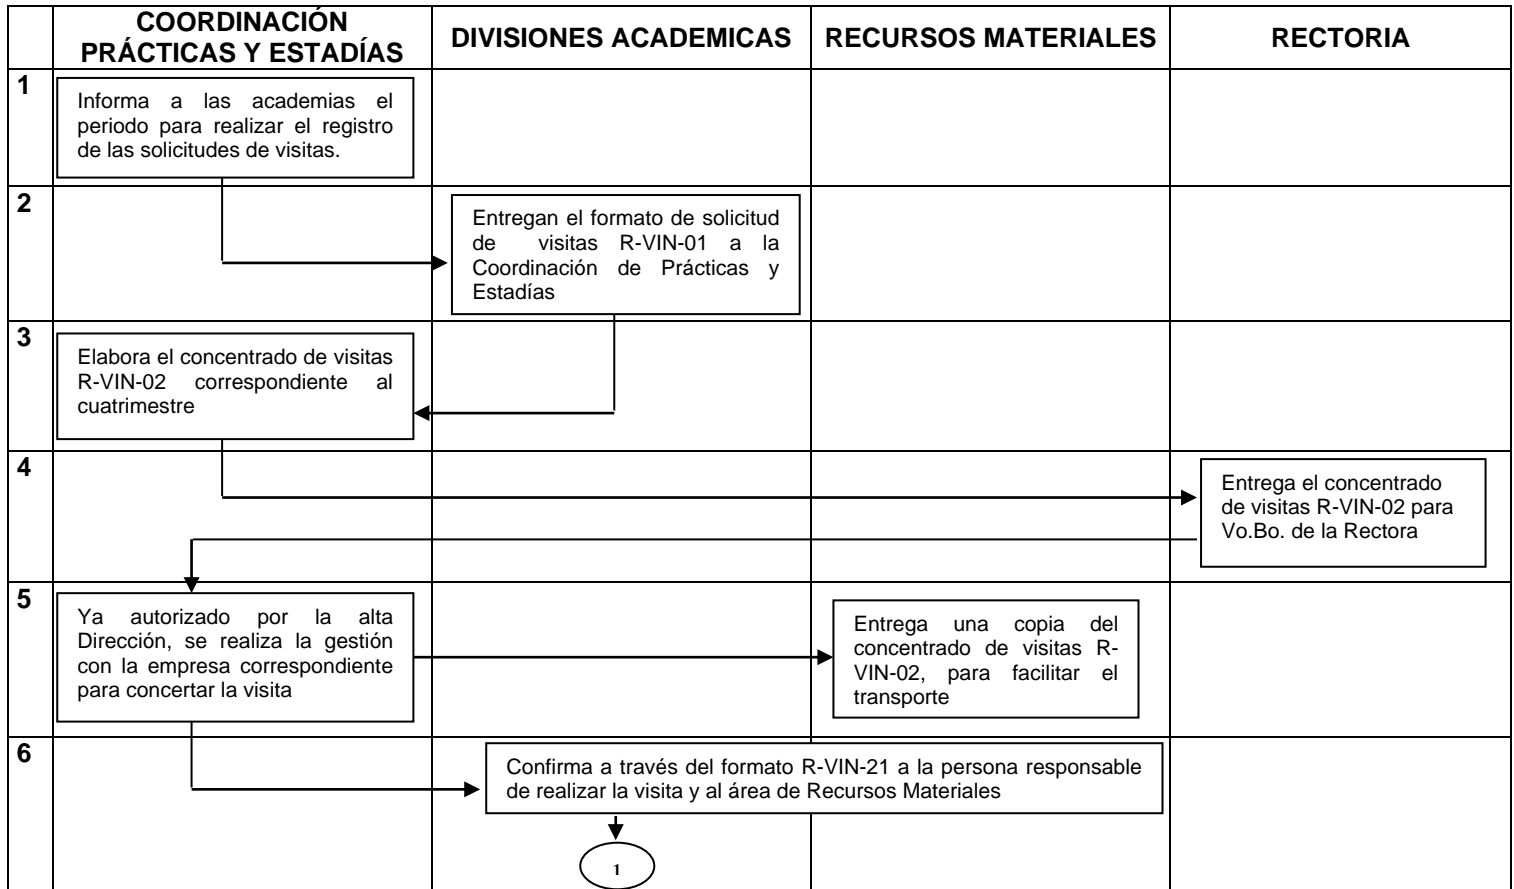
|  | COORDINACIÓN PRÁCTICAS Y ESTADÍAS | DIVISIONES ACADEMICAS | RECURSOS MATERIALES | RECTORIA |
|---|---|---|---|---|
| 1 | Informa a las academias el periodo para realizar el registro de las solicitudes de visitas. |  |  |  |
| 2 |  | Entregan el formato de solicitud de visitas R-VIN-01 a la Coordinación de Prácticas y Estadías |  |  |
| 3 | Elabora el concentrado de visitas R-VIN-02 correspondiente al cuatrimestre |  |  |  |
| 4 |  |  |  | Entrega el concentrado de visitas R-VIN-02 para Vo.Bo. de la Rectora |
| 5 | Ya autorizado por la alta Dirección, se realiza la gestión con la empresa correspondiente para concertar la visita |  | Entrega una copia del concentrado de visitas R-VIN-02, para facilitar el transporte |  |
| 6 |  | Confirma a través del formato R-VIN-21 a la persona responsable de realizar la visita y al área de Recursos Materiales |  |  |

1